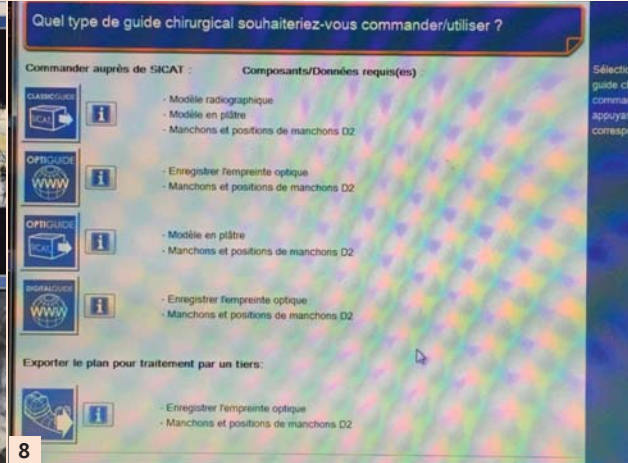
Quel type de guide chirurgical souhaiteriez-vous commander/utiliser ?

Commander auprès de SICAT :

Composants/Données requis(es) :

CLASSICGUIDE
SICAT
i
- Modèle radiographique
- Modèle en plâtre
- Manchons et positions de manchons D2

OPTIGUIDE
WWW
i
- Enregistrer l'empreinte optique
- Manchons et positions de manchons D2

OPTIGUIDE
SICAT
i
- Modèle en plâtre
- Manchons et positions de manchons D2

DIGITALGUIDE
WWW
i
- Enregistrer l'empreinte optique
- Manchons et positions de manchons D2

Exporter le plan pour traitement par un tiers:

i
- Enregistrer l'empreinte optique
- Manchons et positions de manchons D2

Sélecti
guide c
comma
appuya
corresp

8